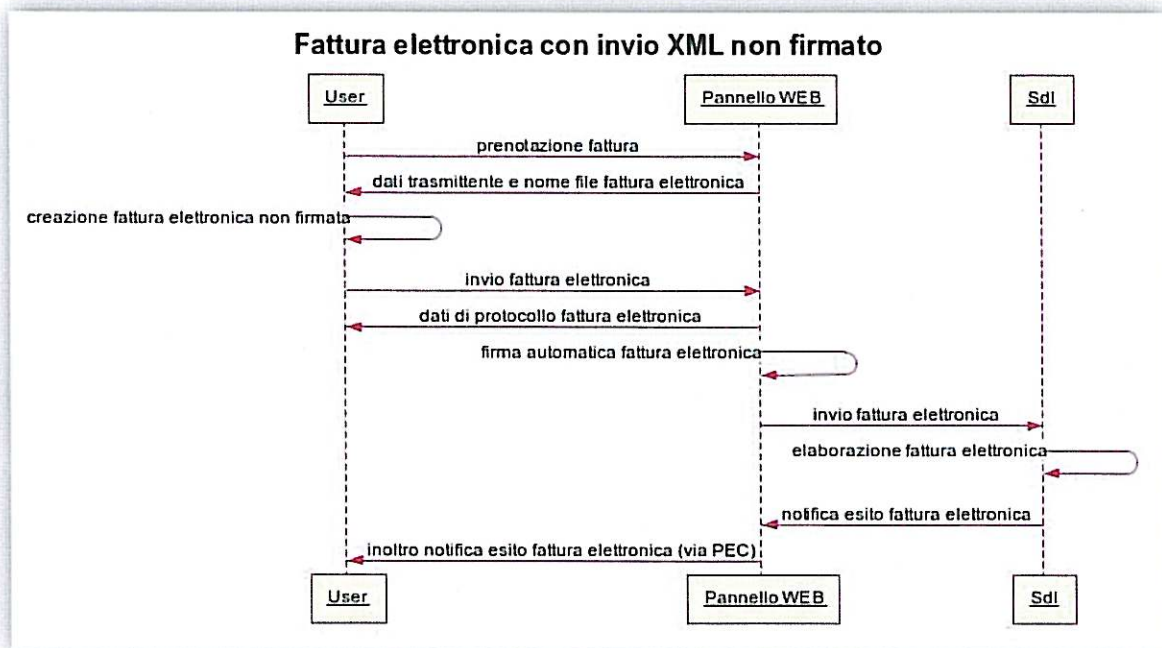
Fattura elettronica con invio XML non firmato

User

Pannello WEB

SdI

prenotazione fattura

dati trasmittente e nome file fattura elettronica

creazione fattura elettronica non firmata

invio fattura elettronica

dati di protocollo fattura elettronica

firma automatica fattura elettronica

invio fattura elettronica

elaborazione fattura elettronica

notifica esito fattura elettronica

inoltro notifica esito fattura elettronica (via PEC)

User

Pannello WEB

SdI